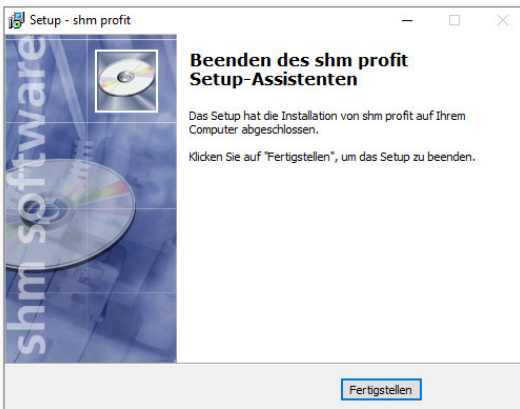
Setup - shm profit

shm software

Beenden des shm profit Setup-Assistenten

Das Setup hat die Installation von shm profit auf Ihrem Computer abgeschlossen.

Klicken Sie auf "Fertigstellen", um das Setup zu beenden.

Fertigstellen